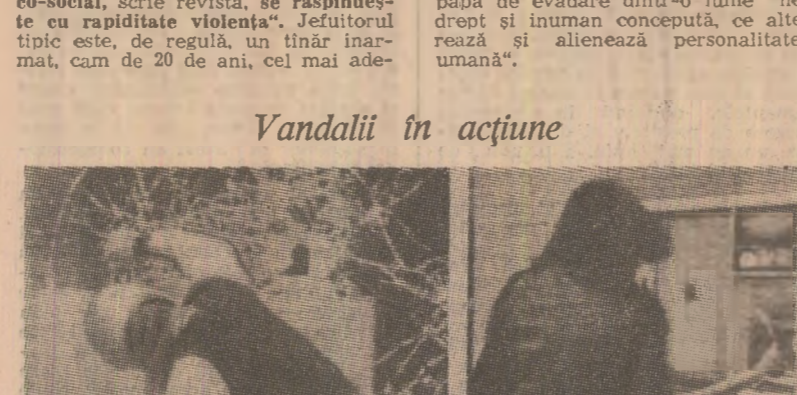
co-social, scrie revista, se răspîndește cu rapiditate violența". Jefuitorul tipic este, de regulă, un tînăr înarmat, cam de 20 de ani, cel mai ade-

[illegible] de evadare dintr-o lume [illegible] drept și inuman concepută, ce alte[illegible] rează și alienează personalitate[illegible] umană".

Vandalii în acțiune